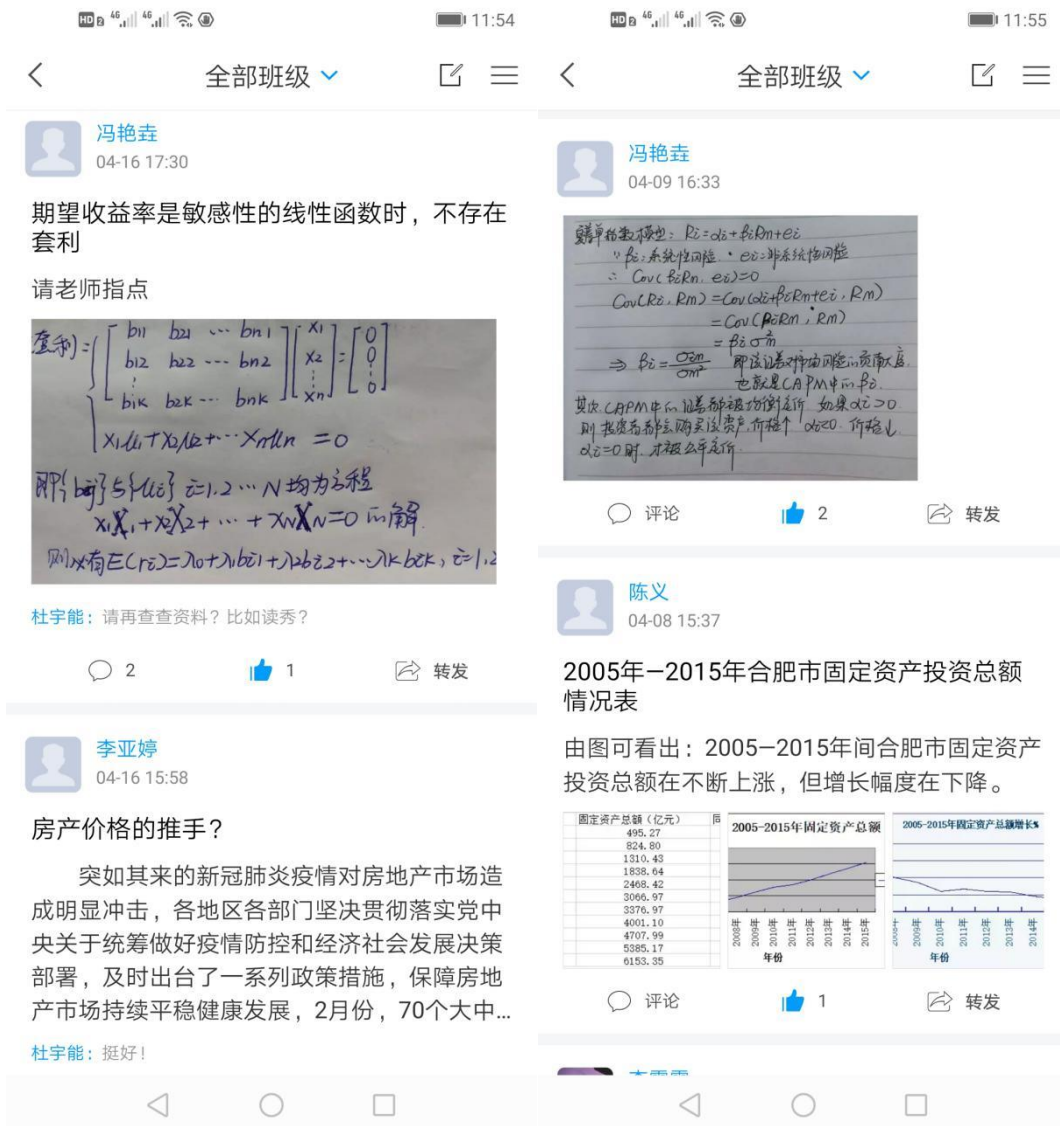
HD 4G 4G 11:54

<

全部班级

冯艳垚
04-16 17:30

期望收益率是敏感性的线性函数时，不存在套利

请老师指点

套利 $= \begin{cases} \begin{bmatrix} b_{11} & b_{21} & \cdots & b_{n1} \\ b_{12} & b_{22} & \cdots & b_{n2} \\ \vdots \\ b_{1k} & b_{2k} & \cdots & b_{nk} \end{bmatrix} \begin{bmatrix} x_1 \\ x_2 \\ \vdots \\ x_n \end{bmatrix} = \begin{bmatrix} 0 \\ 0 \\ \vdots \\ 0 \end{bmatrix} \\ x_1 u_1 + x_2 u_2 + \cdots x_n u_n = 0 \end{cases}$

那么 $b_{ij}$ 与 $\{u_i\}$ $i=1,2\cdots N$ 均为方程 $x_1 X_1 + x_2 X_2 + \cdots + x_N X_N = 0$ 的解

则必有 $E(r_i) = \lambda_0 + \lambda_1 b_{i1} + \lambda_2 b_{i2} + \cdots \lambda_k b_{ik}$, $i=1,2$

杜宇能：请再查查资料？比如读秀？

2 1 转发

李亚婷
04-16 15:58

房产价格的推手？

突如其来的新冠肺炎疫情对房地产市场造成明显冲击，各地区各部门坚决贯彻落实党中央关于统筹做好疫情防控和经济社会发展决策部署，及时出台了一系列政策措施，保障房地产市场持续平稳健康发展，2月份，70个大中...

杜宇能：挺好！

HD 4G 4G 11:55

<

全部班级

冯艳垚
04-09 16:33

单指数模型：$R_i = \alpha_i + \beta_i R_m + e_i$
$\because \beta_i$：系统性风险，$e_i$：非系统性风险
$\therefore Cov(\beta_i R_m, e_i) = 0$
$Cov(R_i, R_m) = Cov(\alpha_i + \beta_i R_m + e_i, R_m)$
$= Cov(\beta_i R_m, R_m)$
$= \beta_i \sigma_m^2$
$\Rightarrow \beta_i = \frac{\sigma_{im}}{\sigma_m^2}$ 即该证券对市场风险的贡献大小，也就是CAPM中的 $\beta_i$.
其次，CAPM中的证券都被均衡定价，如果 $\alpha_i > 0$，则投资者都会购买该资产，价格↑，$\alpha_i \to 0$，价格↓，$\alpha_i = 0$ 时，才被公平定价。

评论 2 转发

陈义
04-08 15:37

2005年—2015年合肥市固定资产投资总额情况表

由图可看出：2005—2015年间合肥市固定资产投资总额在不断上涨，但增长幅度在下降。

| 固定资产总额（亿元） |
|---|
| 495.27 |
| 824.80 |
| 1310.43 |
| 1838.64 |
| 2468.42 |
| 3066.97 |
| 3376.97 |
| 4001.10 |
| 4707.99 |
| 5385.17 |
| 6153.35 |

2005-2015年固定资产总额
2008年 2009年 2010年 2011年 2012年 2013年 2014年 2015年
年份

2005-2015年固定资产总额增长率
2008年 2009年 2010年 2011年 2012年 2013年 2014年
年份

评论 1 转发